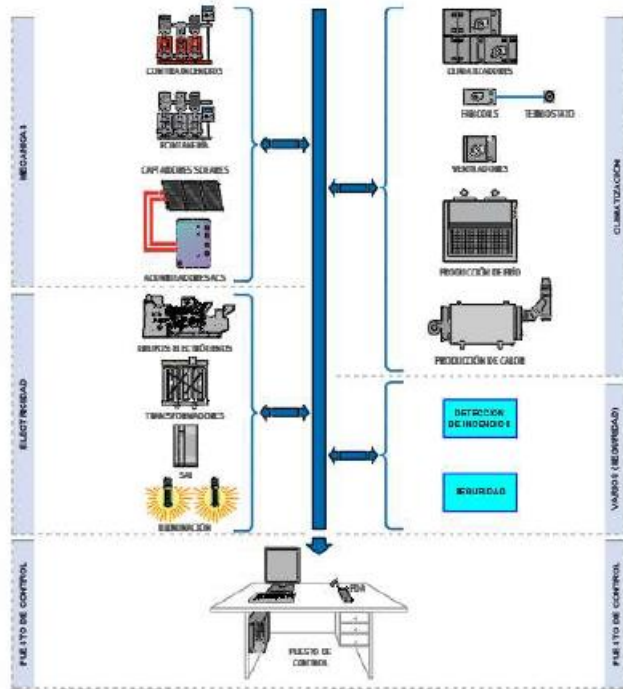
MECÁNICA

CONTRAINCENDIOS

BOMBAS

CAPTADORES SOLARES

ACUMULADORES ACS

ELECTRICIDAD

GRUPOS ELECTRÓGENOS

TRANSFORMADORES

SAI

ILUMINACIÓN

CLIMATIZACIÓN

CLIMATIZADORES

FANCOILS

TERMOSTATO

VENTILADORES

PRODUCCIÓN DE FRÍO

PRODUCCIÓN DE CALOR

VARIOS (SEGURIDAD)

DETECCIÓN DE INCENDIOS

SEGURIDAD

PUESTO DE CONTROL

PDA

PUESTO DE CONTROL

PUESTO DE CONTROL